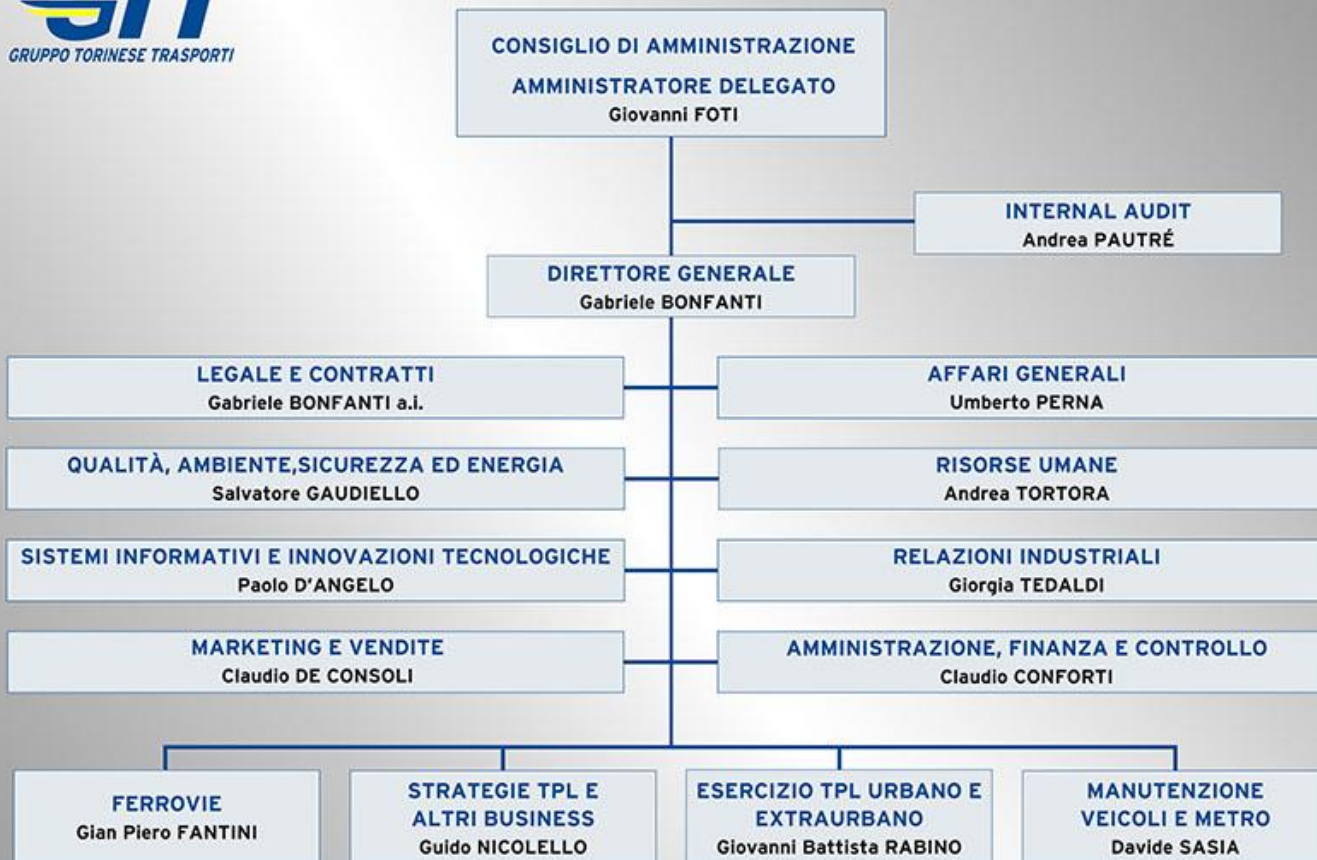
GTT
GRUPPO TORINESE TRASPORTI

CONSIGLIO DI AMMINISTRAZIONE
AMMINISTRATORE DELEGATO
Giovanni FOTI

INTERNAL AUDIT
Andrea PAUTRÉ

DIRETTORE GENERALE
Gabriele BONFANTI

LEGALE E CONTRATTI
Gabriele BONFANTI a.i.

AFFARI GENERALI
Umberto PERNA

QUALITÀ, AMBIENTE,SICUREZZA ED ENERGIA
Salvatore GAUDIELLO

RISORSE UMANE
Andrea TORTORA

SISTEMI INFORMATIVI E INNOVAZIONI TECNOLOGICHE
Paolo D'ANGELO

RELAZIONI INDUSTRIALI
Giorgia TEDALDI

MARKETING E VENDITE
Claudio DE CONSOLI

AMMINISTRAZIONE, FINANZA E CONTROLLO
Claudio CONFORTI

FERROVIE
Gian Piero FANTINI

STRATEGIE TPL E ALTRI BUSINESS
Guido NICOLELLO

ESERCIZIO TPL URBANO E EXTRAURBANO
Giovanni Battista RABINO

MANUTENZIONE VEICOLI E METRO
Davide SASIA